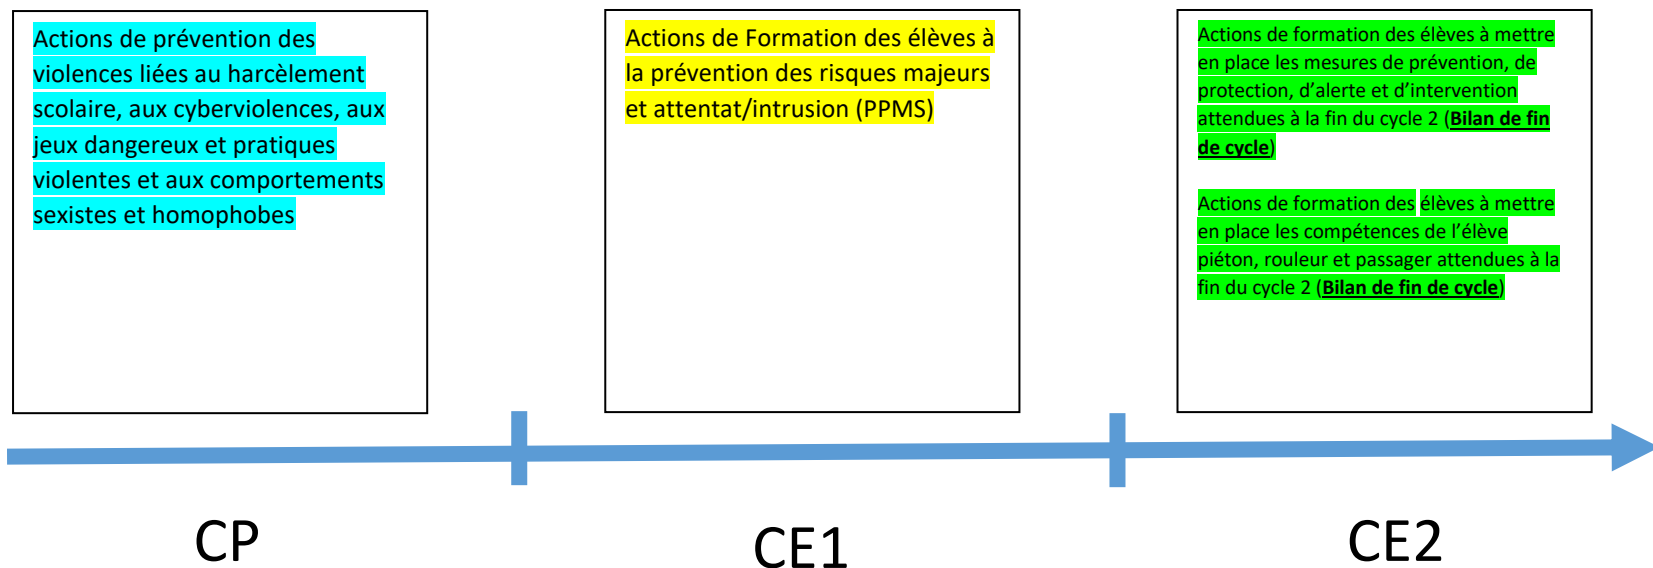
Actions de prévention des violences liées au harcèlement scolaire, aux cyberviolences, aux jeux dangereux et pratiques violentes et aux comportements sexistes et homophobes

Actions de Formation des élèves à la prévention des risques majeurs et attentat/intrusion (PPMS)

Actions de formation des élèves à mettre en place les mesures de prévention, de protection, d'alerte et d'intervention attendues à la fin du cycle 2 (**Bilan de fin de cycle**)

Actions de formation des élèves à mettre en place les compétences de l'élève piéton, rouleur et passager attendues à la fin du cycle 2 (**Bilan de fin de cycle**)

CP

CE1

CE2